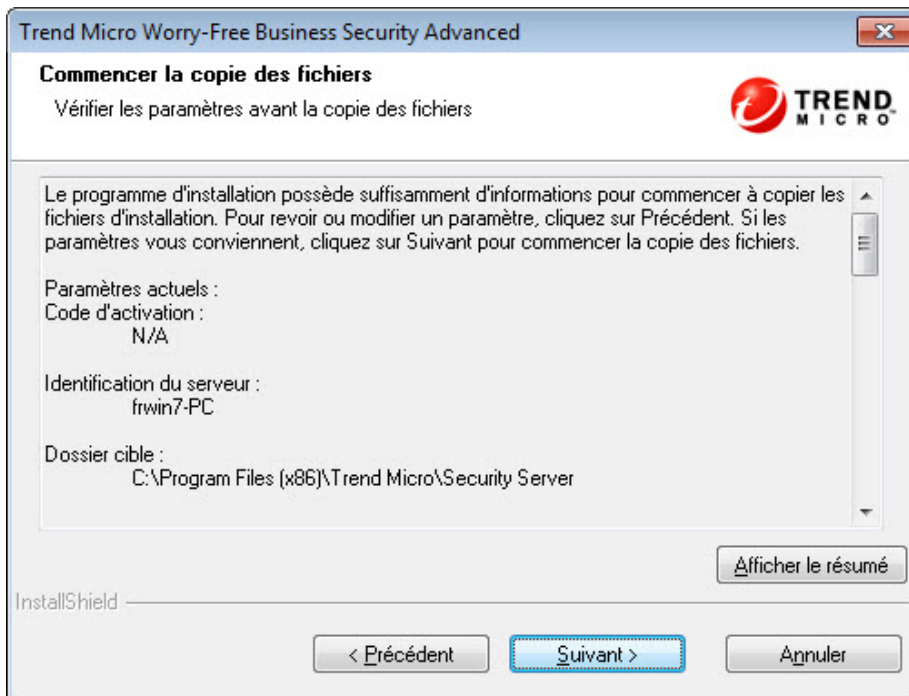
Trend Micro Worry-Free Business Security Advanced

Commencer la copie des fichiers

Vérifier les paramètres avant la copie des fichiers

TREND MICRO

Le programme d'installation possède suffisamment d'informations pour commencer à copier les fichiers d'installation. Pour revoir ou modifier un paramètre, cliquez sur Précédent. Si les paramètres vous conviennent, cliquez sur Suivant pour commencer la copie des fichiers.

Paramètres actuels :
Code d'activation :
N/A

Identification du serveur :
frwin7-PC

Dossier cible :
C:\Program Files (x86)\Trend Micro\Security Server

Afficher le résumé

InstallShield

< Précédent

Suivant >

Annuler